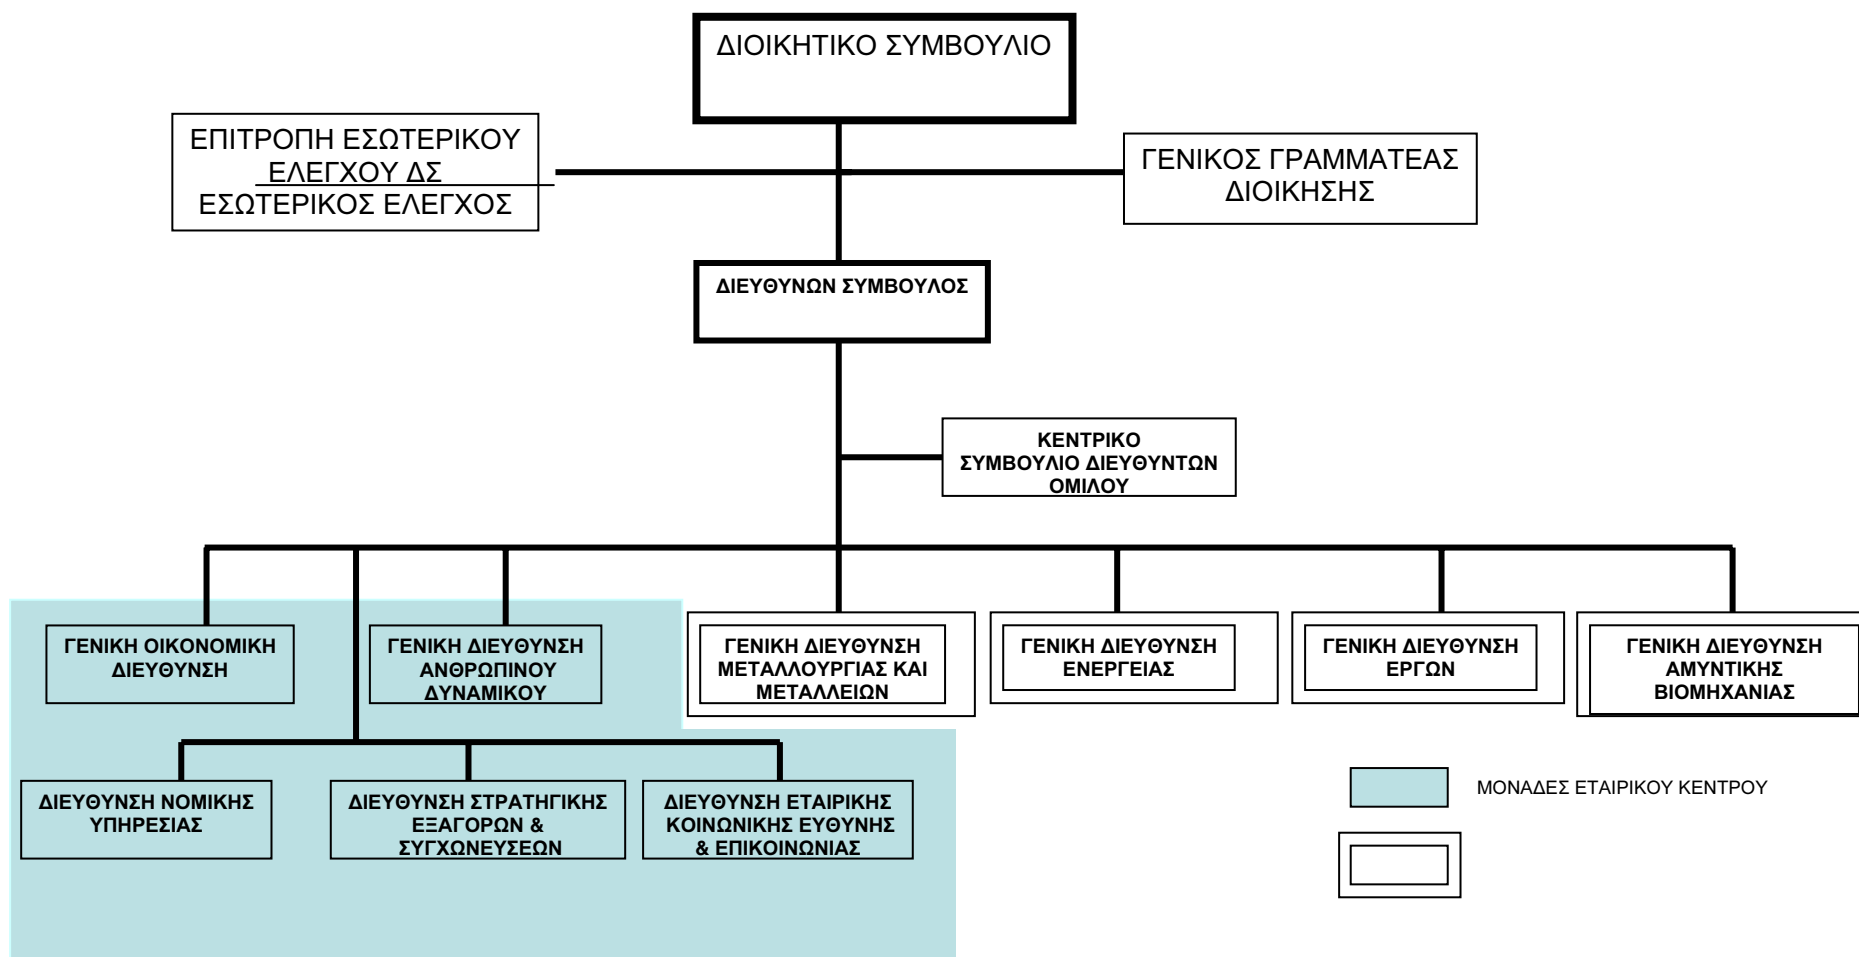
ΔΙΟΙΚΗΤΙΚΟ ΣΥΜΒΟΥΛΙΟ

ΕΠΙΤΡΟΠΗ ΕΣΩΤΕΡΙΚΟΥ ΕΛΕΓΧΟΥ ΔΣ
ΕΣΩΤΕΡΙΚΟΣ ΕΛΕΓΧΟΣ

ΓΕΝΙΚΟΣ ΓΡΑΜΜΑΤΕΑΣ ΔΙΟΙΚΗΣΗΣ

ΔΙΕΥΘΥΝΩΝ ΣΥΜΒΟΥΛΟΣ

ΚΕΝΤΡΙΚΟ ΣΥΜΒΟΥΛΙΟ ΔΙΕΥΘΥΝΤΩΝ ΟΜΙΛΟΥ

ΓΕΝΙΚΗ ΟΙΚΟΝΟΜΙΚΗ ΔΙΕΥΘΥΝΣΗ

ΓΕΝΙΚΗ ΔΙΕΥΘΥΝΣΗ ΑΝΘΡΩΠΙΝΟΥ ΔΥΝΑΜΙΚΟΥ

ΓΕΝΙΚΗ ΔΙΕΥΘΥΝΣΗ ΜΕΤΑΛΛΟΥΡΓΙΑΣ ΚΑΙ ΜΕΤΑΛΛΕΙΩΝ

ΓΕΝΙΚΗ ΔΙΕΥΘΥΝΣΗ ΕΝΕΡΓΕΙΑΣ

ΓΕΝΙΚΗ ΔΙΕΥΘΥΝΣΗ ΕΡΓΩΝ

ΓΕΝΙΚΗ ΔΙΕΥΘΥΝΣΗ ΑΜΥΝΤΙΚΗΣ ΒΙΟΜΗΧΑΝΙΑΣ

ΔΙΕΥΘΥΝΣΗ ΝΟΜΙΚΗΣ ΥΠΗΡΕΣΙΑΣ

ΔΙΕΥΘΥΝΣΗ ΣΤΡΑΤΗΓΙΚΗΣ ΕΞΑΓΟΡΩΝ & ΣΥΓΧΩΝΕΥΣΕΩΝ

ΔΙΕΥΘΥΝΣΗ ΕΤΑΙΡΙΚΗΣ ΚΟΙΝΩΝΙΚΗΣ ΕΥΘΥΝΗΣ & ΕΠΙΚΟΙΝΩΝΙΑΣ

ΜΟΝΑΔΕΣ ΕΤΑΙΡΙΚΟΥ ΚΕΝΤΡΟΥ